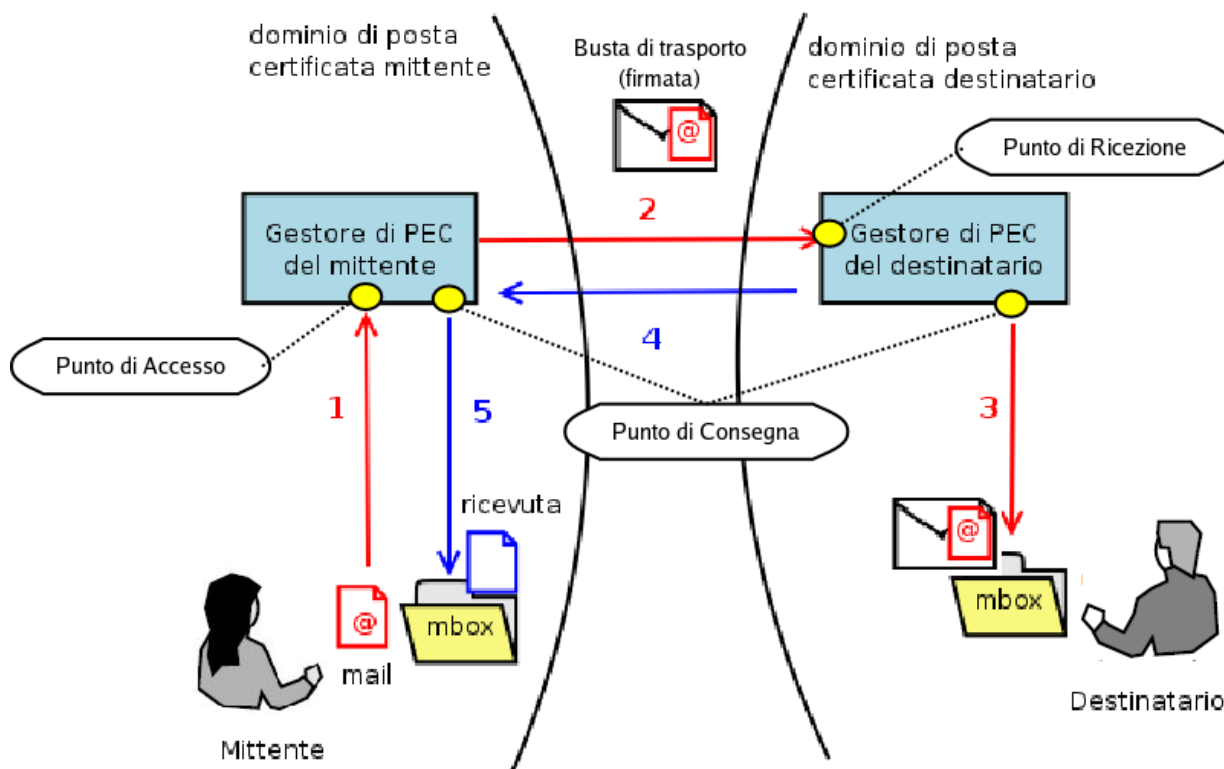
dominio di posta certificata mittente

Busta di trasporto (firmata)

@

dominio di posta certificata destinatario

Punto di Ricezione

Gestore di PEC del mittente

2

Gestore di PEC del destinatario

4

Punto di Accesso

1

5

Punto di Consegna

3

ricevuta

@

mbox

@

mbox

mail

Mittente

Destinatario